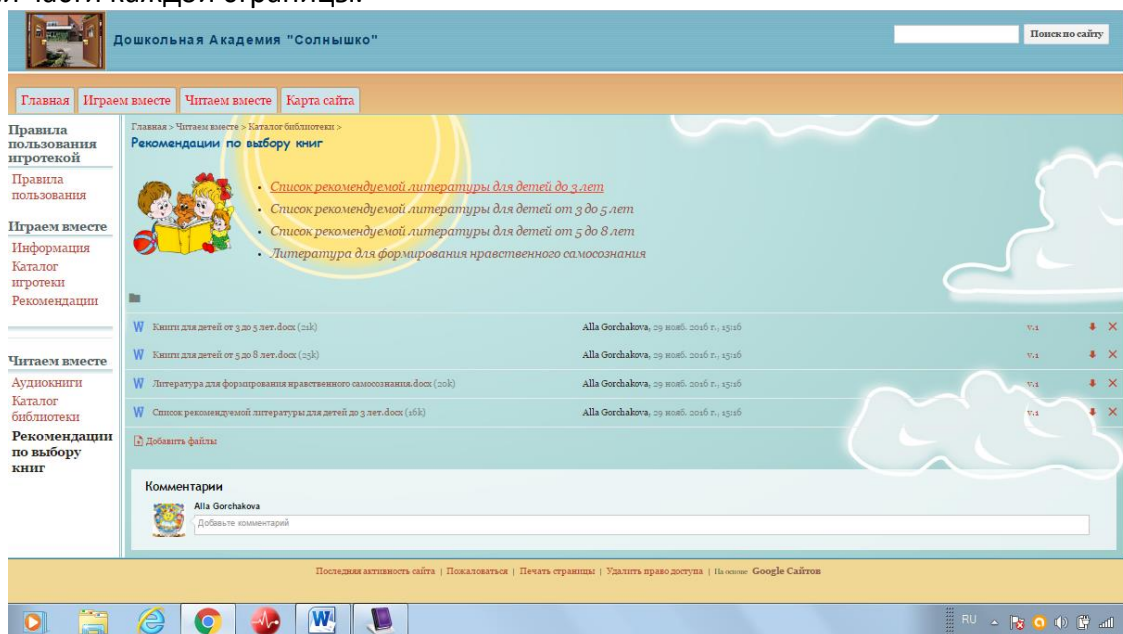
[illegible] части каждой страницы.

Дошкольная Академия "Солнышко"

Поиск по сайту

Главная | Играем вместе | Читаем вместе | Карта сайта

Правила пользования игротекой
Правила пользования

Играем вместе
Информация
Каталог игротеки
Рекомендации

Читаем вместе
Аудиокниги
Каталог библиотеки
Рекомендации по выбору книг

Главная > Читаем вместе > Каталог библиотеки >
Рекомендации по выбору книг

• Список рекомендуемой литературы для детей до 3 лет
• Список рекомендуемой литературы для детей от 3 до 5 лет
• Список рекомендуемой литературы для детей от 5 до 8 лет
• Литература для формирования нравственного самосознания

| | | | |
|---|---|---|---|
| W Книги для детей от 3 до 5 лет.docx (21k) | Alla Gorchakova, 29 нояб. 2016 г., 15:16 | v.1 | ✕ |
| W Книги для детей от 5 до 8 лет.docx (25k) | Alla Gorchakova, 29 нояб. 2016 г., 15:16 | v.1 | ✕ |
| W Литература для формирования нравственного самосознания.docx (20k) | Alla Gorchakova, 29 нояб. 2016 г., 15:16 | v.1 | ✕ |
| W Список рекомендуемой литературы для детей до 3 лет.docx (16k) | Alla Gorchakova, 29 нояб. 2016 г., 15:16 | v.1 | ✕ |

Добавить файлы

Комментарии
Alla Gorchakova
Добавьте комментарий

Последняя активность сайта | Пожаловаться | Печать страницы | Удалить право доступа | На основе Google Сайтов

RU